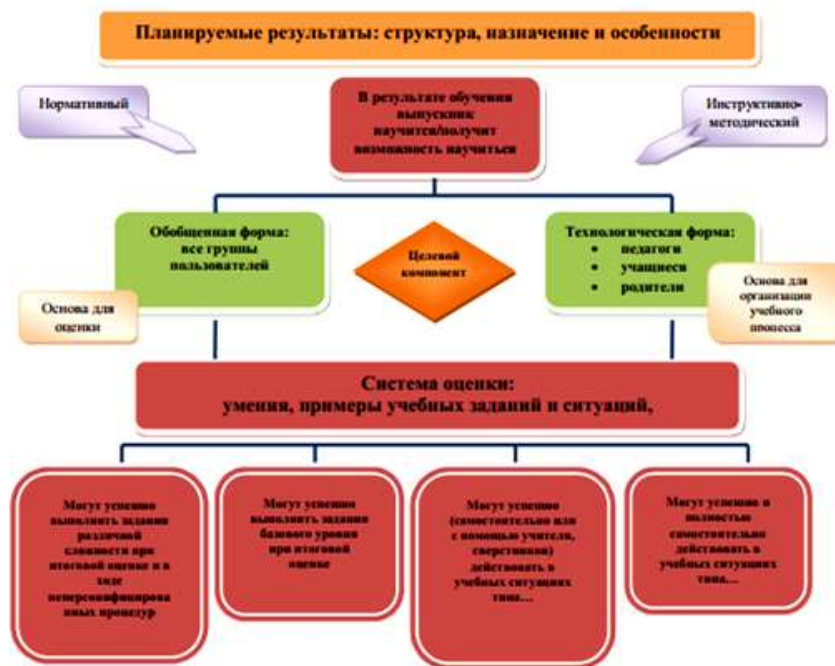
Планируемые результаты: структура, назначение и особенности

Нормативный

В результате обучения выпускник научится/получит возможность научиться

Инструктивно-методический

Обобщенная форма: все группы пользователей

Целевой компонент

Технологическая форма:
• педагоги
• учащиеся
• родители

Основа для оценки

Основа для организации учебного процесса

Система оценки: умения, примеры учебных заданий и ситуаций,

Могут успешно выполнить задания различной сложности при итоговой оценке и в ходе неперсонифицированных процедур

Могут успешно выполнить задания базового уровня при итоговой оценке

Могут успешно (самостоятельно или с помощью учителя, сверстников) действовать в учебных ситуациях типа…

Могут успешно и полностью самостоятельно действовать в учебных ситуациях типа…